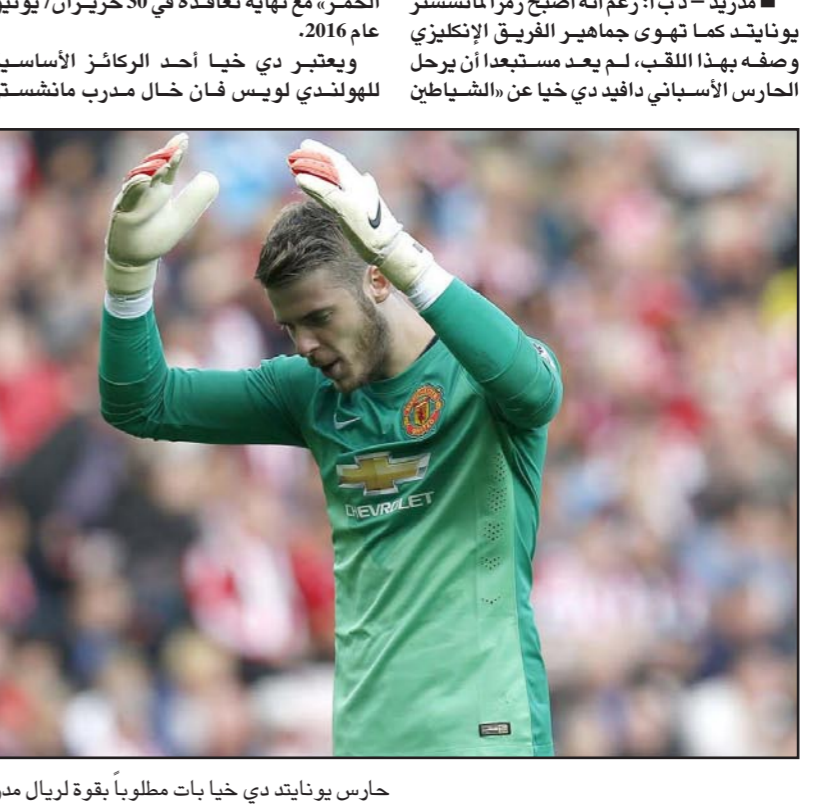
■ مدريد – د ب أ: رغم أنه أصبح رمزاً لمانشستر يونايتد كما تهوى جماهير الفريق الإنكليزي وصفه بهذا اللقب، لم يعد مستبعداً أن يرحل الحارس الأسباني دافيد دي خيا عن «الشياطين

الحمر» مع نهاية تعاقده في 30 حزيران/يونيو عام 2016.

ويعتبر دي خيا أحد الركائز الأساسية للهولندي لويس فان خال مدرب مانشستر

CHEVROLET

حارس يونايتد دي خيا بات مطلوباً بقوة لريال مدر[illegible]